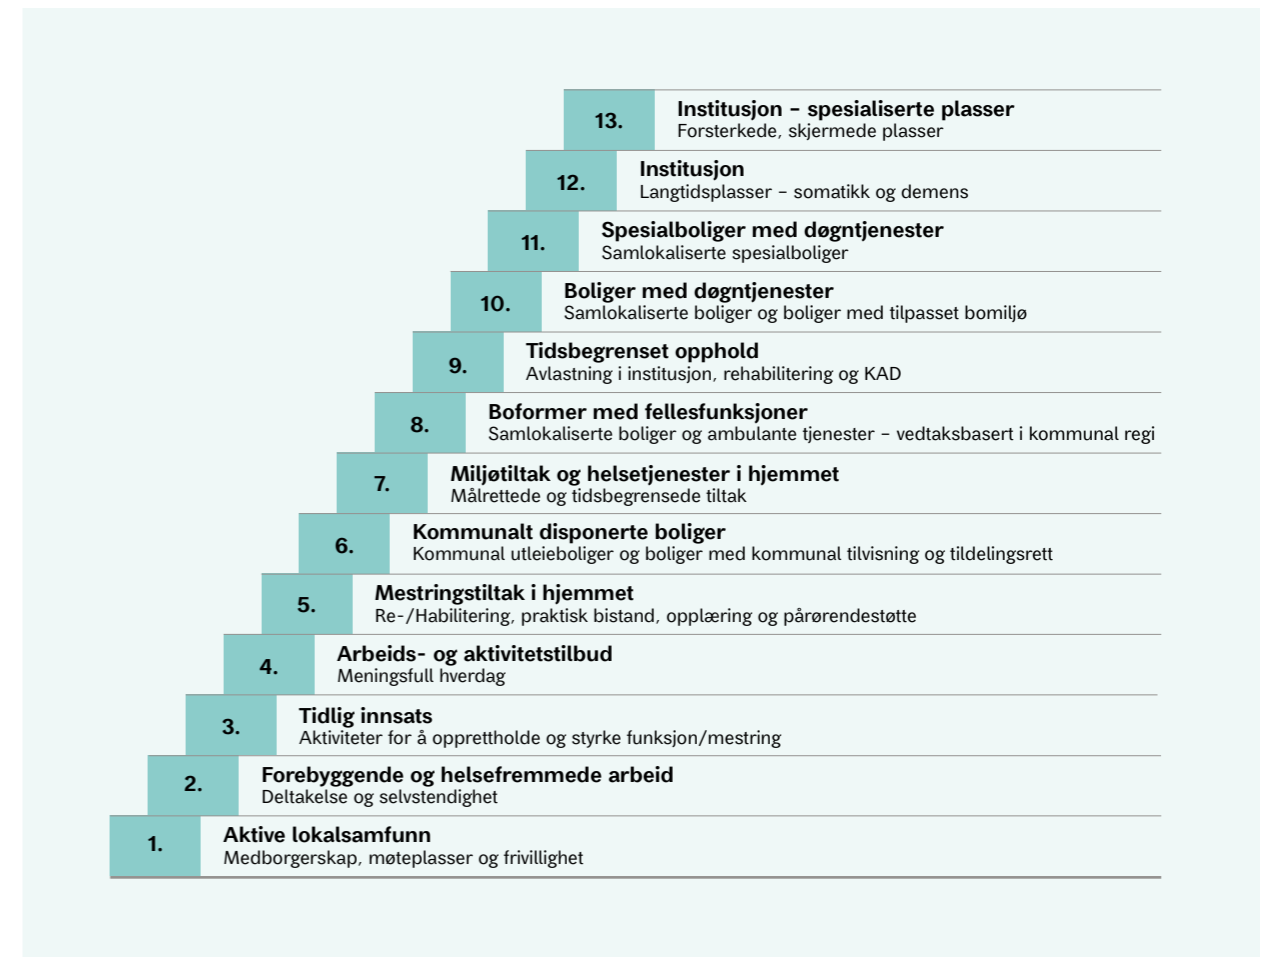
13. **Institusjon – spesialiserte plasser**
Forsterkede, skjermede plasser

12. **Institusjon**
Langtidsplasser – somatikk og demens

11. **Spesialboliger med døgntjenester**
Samlokaliserte spesialboliger

10. **Boliger med døgntjenester**
Samlokaliserte boliger og boliger med tilpasset bomiljø

9. **Tidsbegrenset opphold**
Avlastning i institusjon, rehabilitering og KAD

8. **Boformer med fellesfunksjoner**
Samlokaliserte boliger og ambulante tjenester – vedtaksbasert i kommunal regi

7. **Miljøtiltak og helsetjenester i hjemmet**
Målrettede og tidsbegrensede tiltak

6. **Kommunalt disponerte boliger**
Kommunal utleieboliger og boliger med kommunal tilvisning og tildelingsrett

5. **Mestringstiltak i hjemmet**
Re-/Habilitering, praktisk bistand, opplæring og pårørendestøtte

4. **Arbeids- og aktivitetstilbud**
Meningsfull hverdag

3. **Tidlig innsats**
Aktiviteter for å opprettholde og styrke funksjon/mestring

2. **Forebyggende og helsefremmede arbeid**
Deltakelse og selvstendighet

1. **Aktive lokalsamfunn**
Medborgerskap, møteplasser og frivillighet